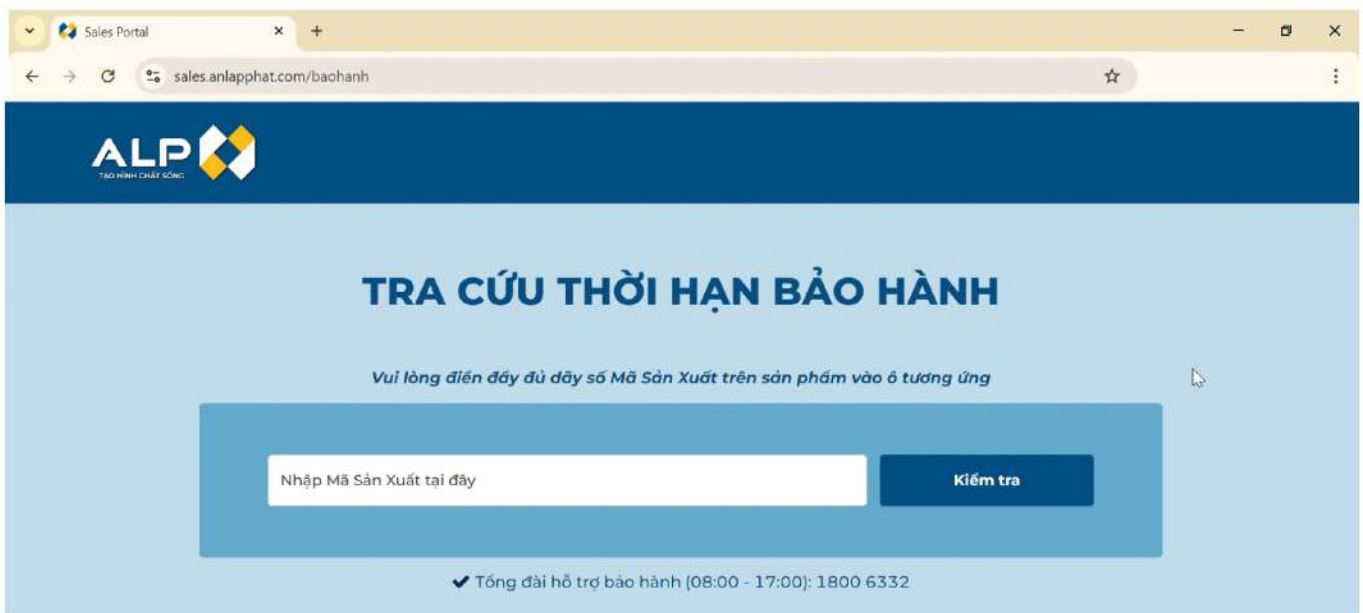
Sales Portal

sales.anlapphat.com/baohanh

ALP
TẠO HÌNH CHẤT SỐNG

TRA CỨU THỜI HẠN BẢO HÀNH

Vui lòng điền đầy đủ dãy số Mã Sản Xuất trên sản phẩm vào ô tương ứng

Nhập Mã Sản Xuất tại đây

Kiểm tra

✔ Tổng đài hỗ trợ bảo hành (08:00 - 17:00): 1800 6332